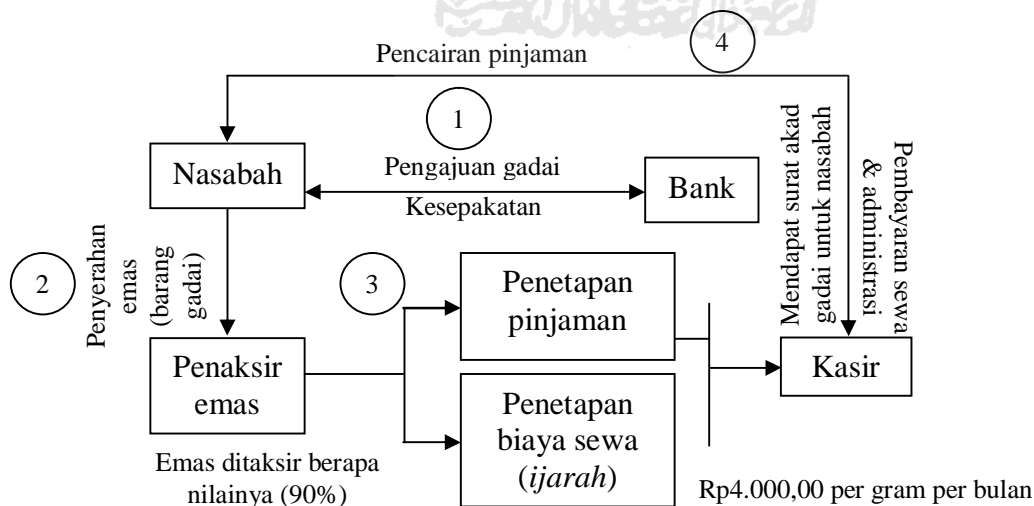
4
Pencairan pinjaman

1
Nasabah
Pengajuan gadai
Kesepakatan
Bank

Mendapat surat akad gadai untuk nasabah
Pembayaran sewa & administrasi

2
Penyerahan emas (barang gadai)

3
Penaksir emas
Penetapan pinjaman
Penetapan biaya sewa (*ijarah*)
Kasir

Emas ditaksir berapa nilainya (90%)
Rp4.000,00 per gram per bulan